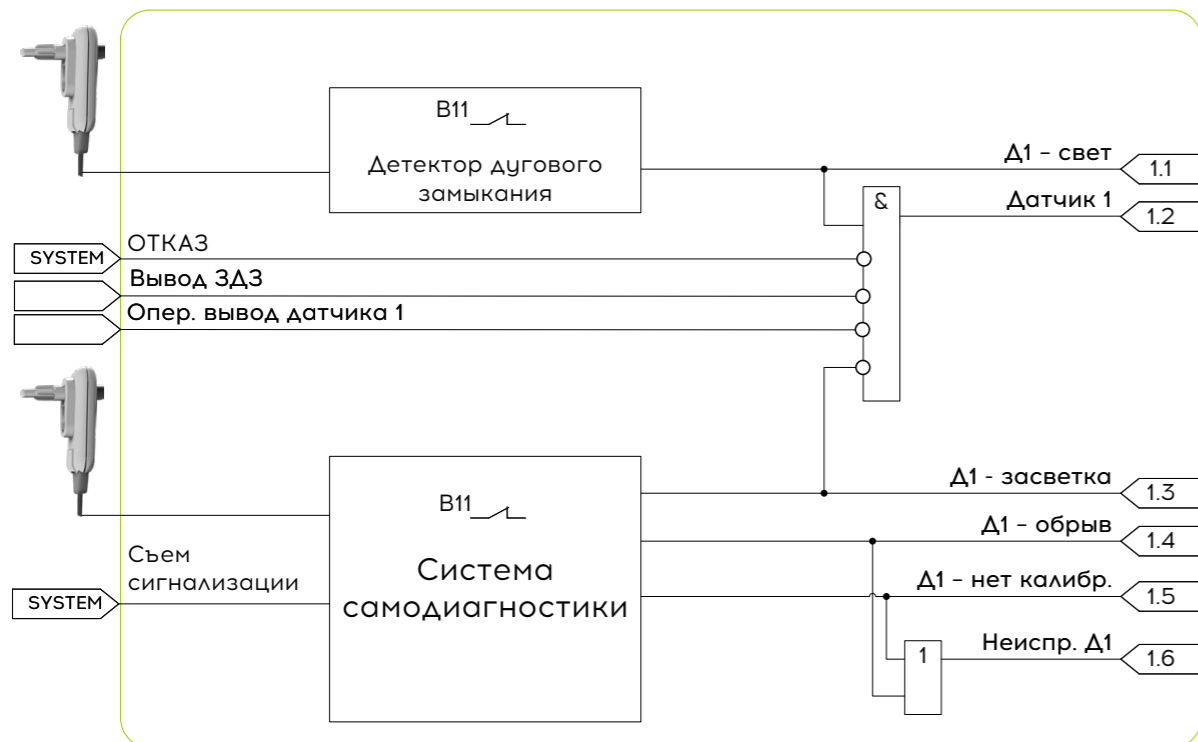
B11

Детектор дугового замыкания

Д1 - свет
1.1

&

Датчик 1
1.2

SYSTEM
ОТКАЗ

Вывод ЗДЗ

Опер. вывод датчика 1

Д1 - засветка
1.3

B11

Система самодиагностики

Д1 - обрыв
1.4

Съем сигнализации

SYSTEM

Д1 - нет калибр.
1.5

1

Неиспр. Д1
1.6